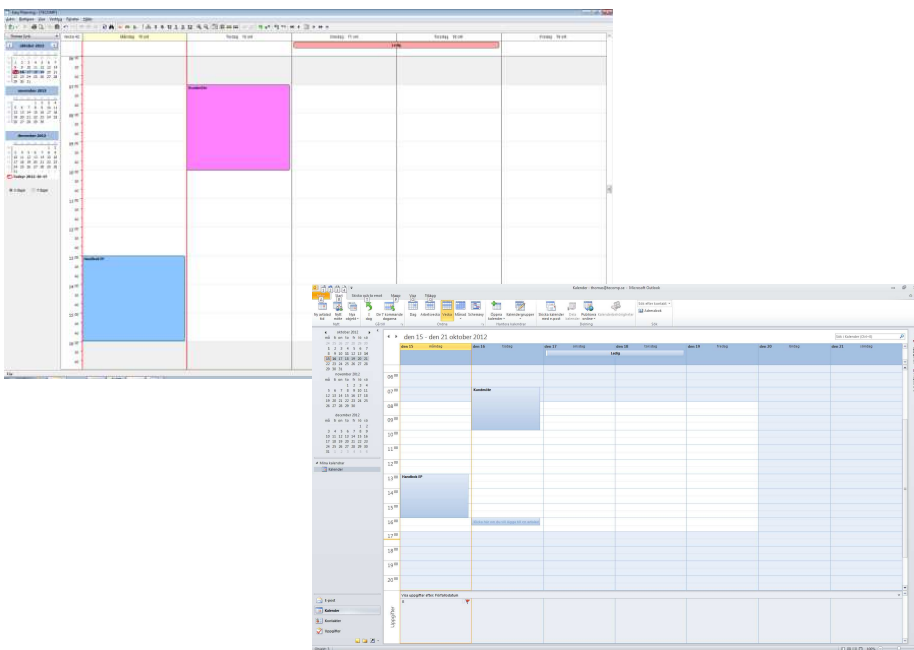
Easy Planning - [VECKA]

Arkiv Redigera Visa Verktyg Fönster Hjälp

Denna Vecka

oktober 2012

november 2012

december 2012

Idag

Vecka 42

Måndag 15 okt

Tisdag 16 okt

Onsdag 17 okt

Torsdag 18 okt

Fredag 19 okt

Ledig

Kundmöte

Handbok EP

Kalender - Microsoft Outlook

Arkiv Start Skicka/ta emot Mapp Visa Tillägg

Ny avtalad tid

Nytt möte

Nya objekt

Idag

De 7 kommande dagarna

Dag Arbetsvecka Vecka Månad Schemavy

Öppna kalender

Kalendergrupper

Skicka kalender med e-post

Dela kalender

Publicera online

Kalenderbehörigheter

Sök efter kontakt

Adressbok

dem 15 – den 21 oktober 2012

Sök i Kalender (Ctrl+E)

den 15 måndag

den 16 tisdag

den 17 onsdag

den 18 torsdag

den 19 fredag

den 20 lördag

den 21 söndag

Ledig

Kundmöte

Handbok EP

oktober 2012

november 2012

december 2012

Mina kalendrar

Kalender

06 00
07 00
08 00
09 00
10 00
11 00
12 00
13 00
14 00
15 00
16 00
17 00
18 00
19 00
20 00

Visa uppgifter efter: Förfallodatum

Uppgifter

E-post

Kalender

Kontakter

Uppgifter